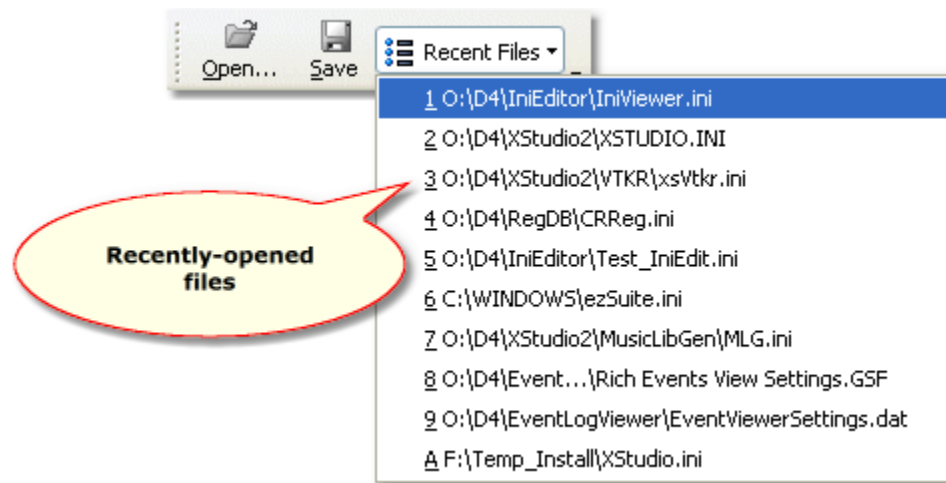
Open... Save Recent Files

1 O:\D4\IniEditor\IniViewer.ini
2 O:\D4\XStudio2\XSTUDIO.INI
3 O:\D4\XStudio2\VTKR\xsVtkr.ini
4 O:\D4\RegDB\CRReg.ini
5 O:\D4\IniEditor\Test_IniEdit.ini
6 C:\WINDOWS\ezSuite.ini
7 O:\D4\XStudio2\MusicLibGen\MLG.ini
8 O:\D4\Event...\Rich Events View Settings.GSF
9 O:\D4\EventLogViewer\EventViewerSettings.dat
A F:\Temp_Install\XStudio.ini

Recently-opened files